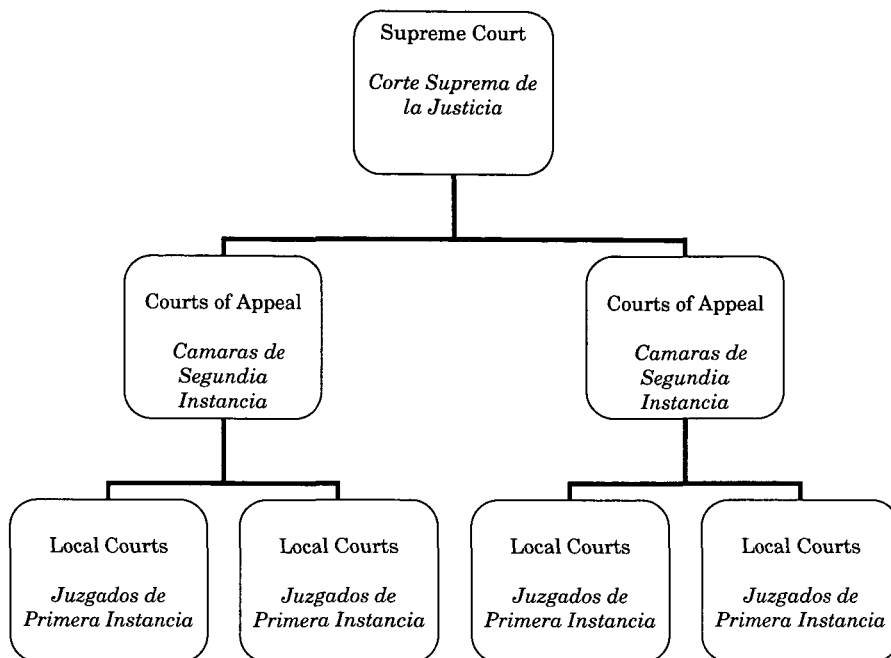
Supreme Court

Corte Suprema de la Justicia

Courts of Appeal

Camaras de Segundia Instancia

Courts of Appeal

Camaras de Segundia Instancia

Local Courts

Juzgados de Primera Instancia

Local Courts

Juzgados de Primera Instancia

Local Courts

Juzgados de Primera Instancia

Local Courts

Juzgados de Primera Instancia